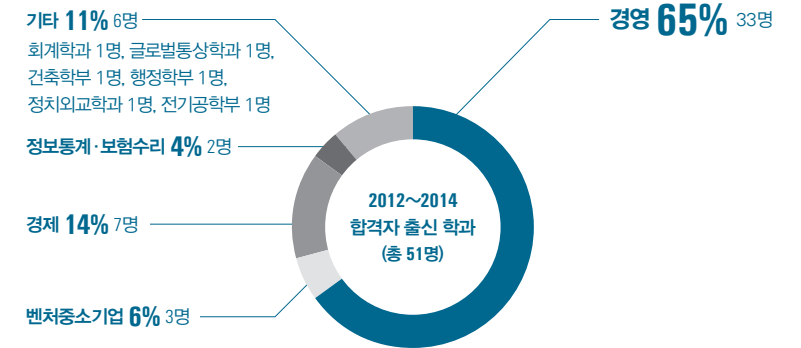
기타 11% 6명
회계학과 1명, 글로벌통상학과 1명, 건축학부 1명, 행정학부 1명, 정치외교학과 1명, 전기공학부 1명

경영 65% 33명

정보통계·보험수리 4% 2명

2012~2014
합격자 출신 학과
(총 51명)

경제 14% 7명

벤처중소기업 6% 3명